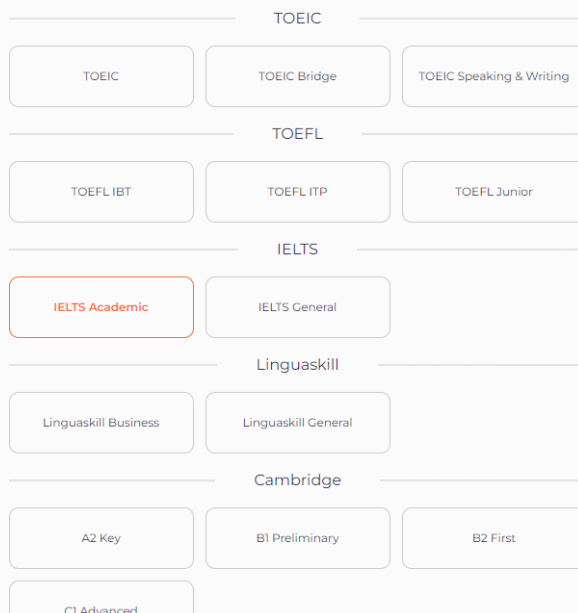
TOEIC

TOEIC

TOEIC Bridge

TOEIC Speaking & Writing

TOEFL

TOEFL IBT

TOEFL ITP

TOEFL Junior

IELTS

IELTS Academic

IELTS General

Linguaskill

Linguaskill Business

Linguaskill General

Cambridge

A2 Key

B1 Preliminary

B2 First

C1 Advanced